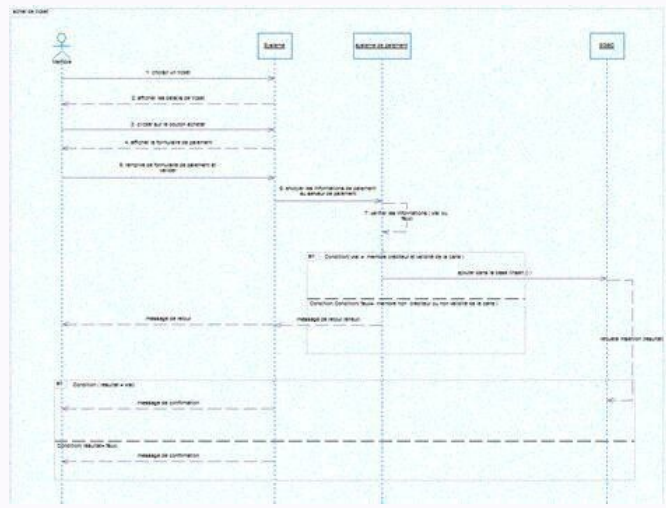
acheter un ticket

Visiteur

Système

Système de paiement

SGBD

1. choisir un ticket

2. afficher les détails de ticket

3. cliquer sur le bouton acheter

4. afficher le formulaire de paiement

5. remplire le formulaire de paiement et valider

6. envoyer les informations de paiement au serveur de paiement

7. vérifier les informations ( vrai ou faux)

alt

Condition( vrai = membre (créateur et validité de la carte )

ajouter dans la base (insert ) )

Condition Condition( faux= membre non (créateur ou non validité de la carte )

message de retour

message de retour (erreur)

retourne insertion (resultat)

alt

Condition ( resultat = vrai)

message de confirmation

Condition resultat=faux

message de confirmation